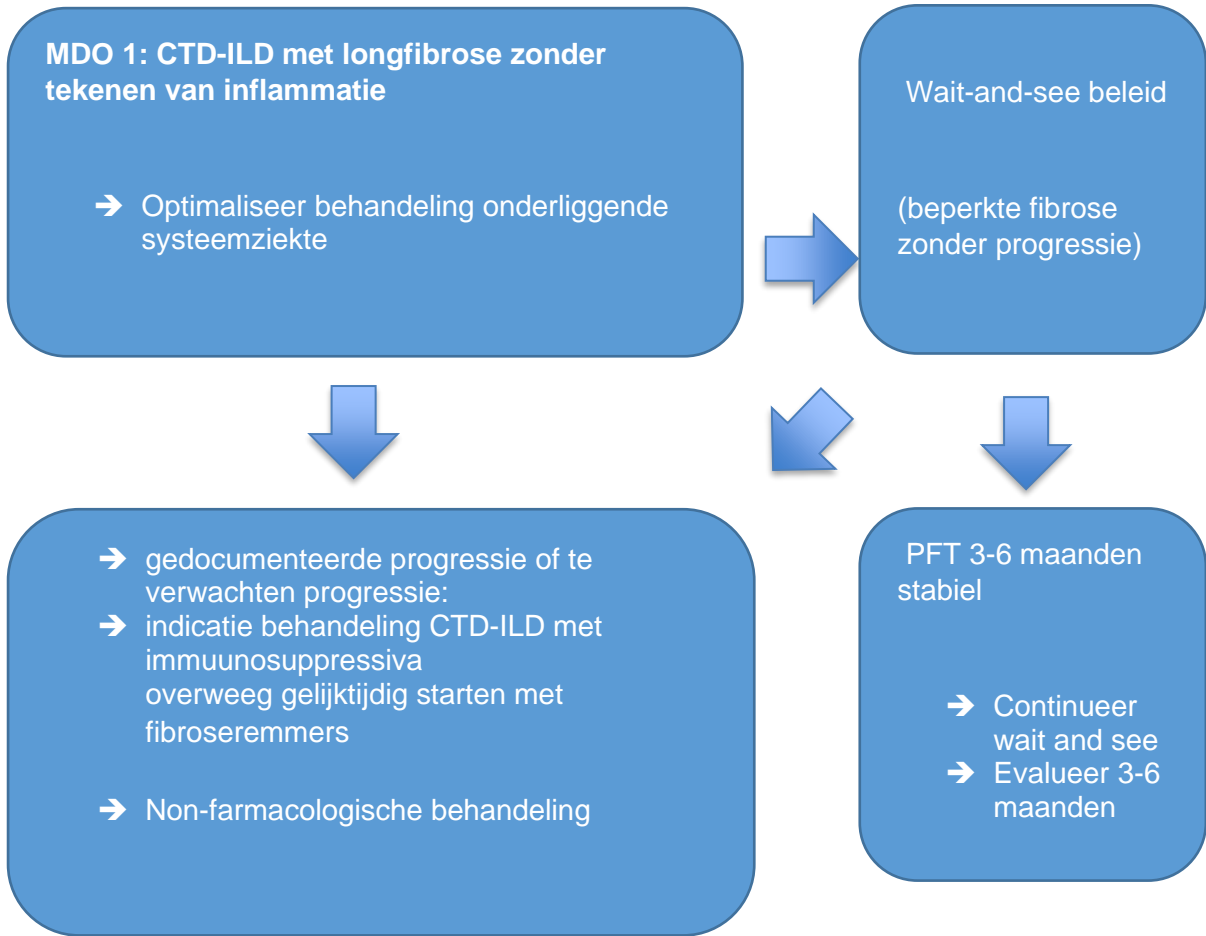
**MDO 1: CTD-ILD met longfibrose zonder tekenen van inflammatie**

➔ Optimaliseer behandeling onderliggende systeemziekte

Wait-and-see beleid

(beperkte fibrose zonder progressie)

➔ gedocumenteerde progressie of te verwachten progressie:
➔ indicatie behandeling CTD-ILD met immuunosuppressiva overweeg gelijktijdig starten met fibroseremmers

➔ Non-farmacologische behandeling

PFT 3-6 maanden stabiel

➔ Continueer wait and see
➔ Evalueer 3-6 maanden